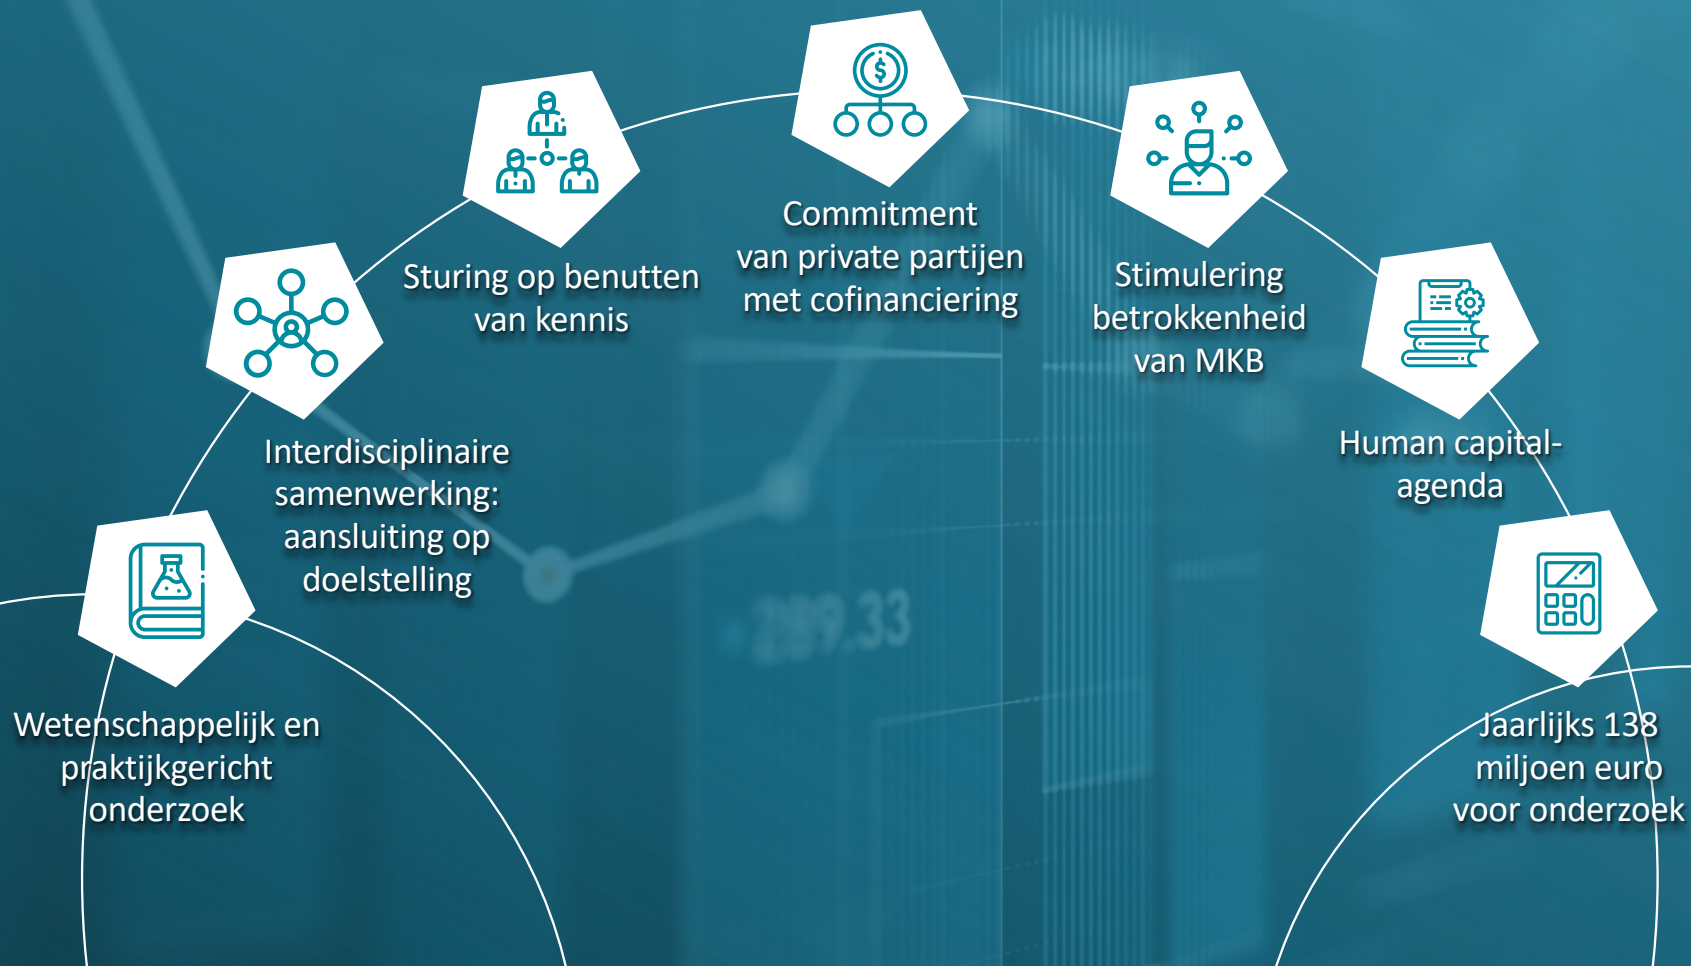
Wetenschappelijk en praktijkgericht onderzoek

Interdisciplinaire samenwerking: aansluiting op doelstelling

Sturing op benutten van kennis

Commitment van private partijen met cofinanciering

Stimulering betrokkenheid van MKB

Human capital-agenda

Jaarlijks 138 miljoen euro voor onderzoek